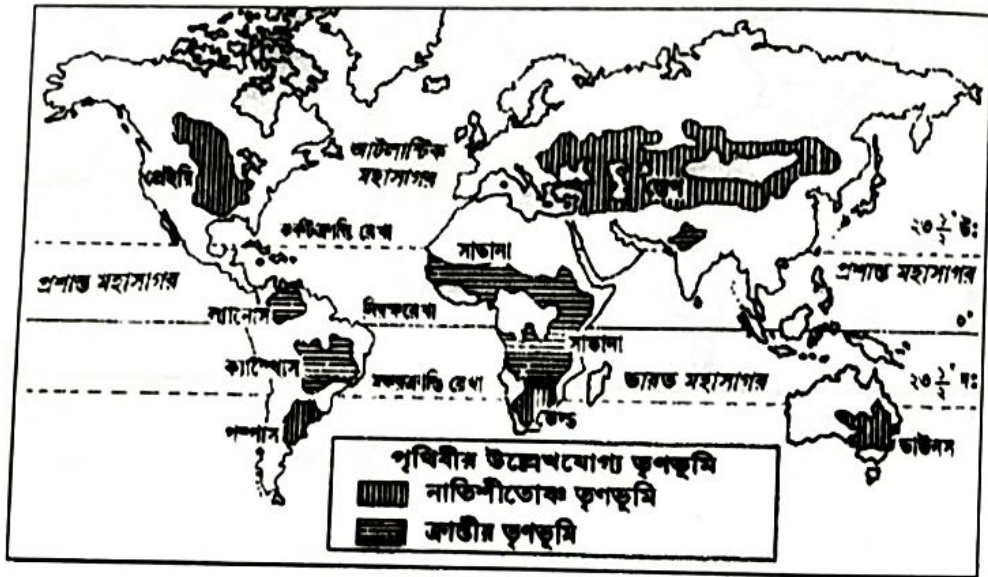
প্রেইরি

আটলান্টিক মহাসাগর

স্টেপ

কর্কটক্রান্তি রেখা

সাভানা

$২৩\frac{১}{২}°$ উঃ

প্রশান্ত মহাসাগর

প্রশান্ত মহাসাগর

ল্যানোস

নিরক্ষরেখা

$০°$

ক্যাম্পোস

সাভানা

মকরক্রান্তি রেখা

ভারত মহাসাগর

$২৩\frac{১}{২}°$ দঃ

ভেল্ড

পম্পাস

ডাউনস

পৃথিবীর উল্লেখযোগ্য তৃণভূমি

নাতিশীতোষ্ণ তৃণভূমি

ক্রান্তীয় তৃণভূমি